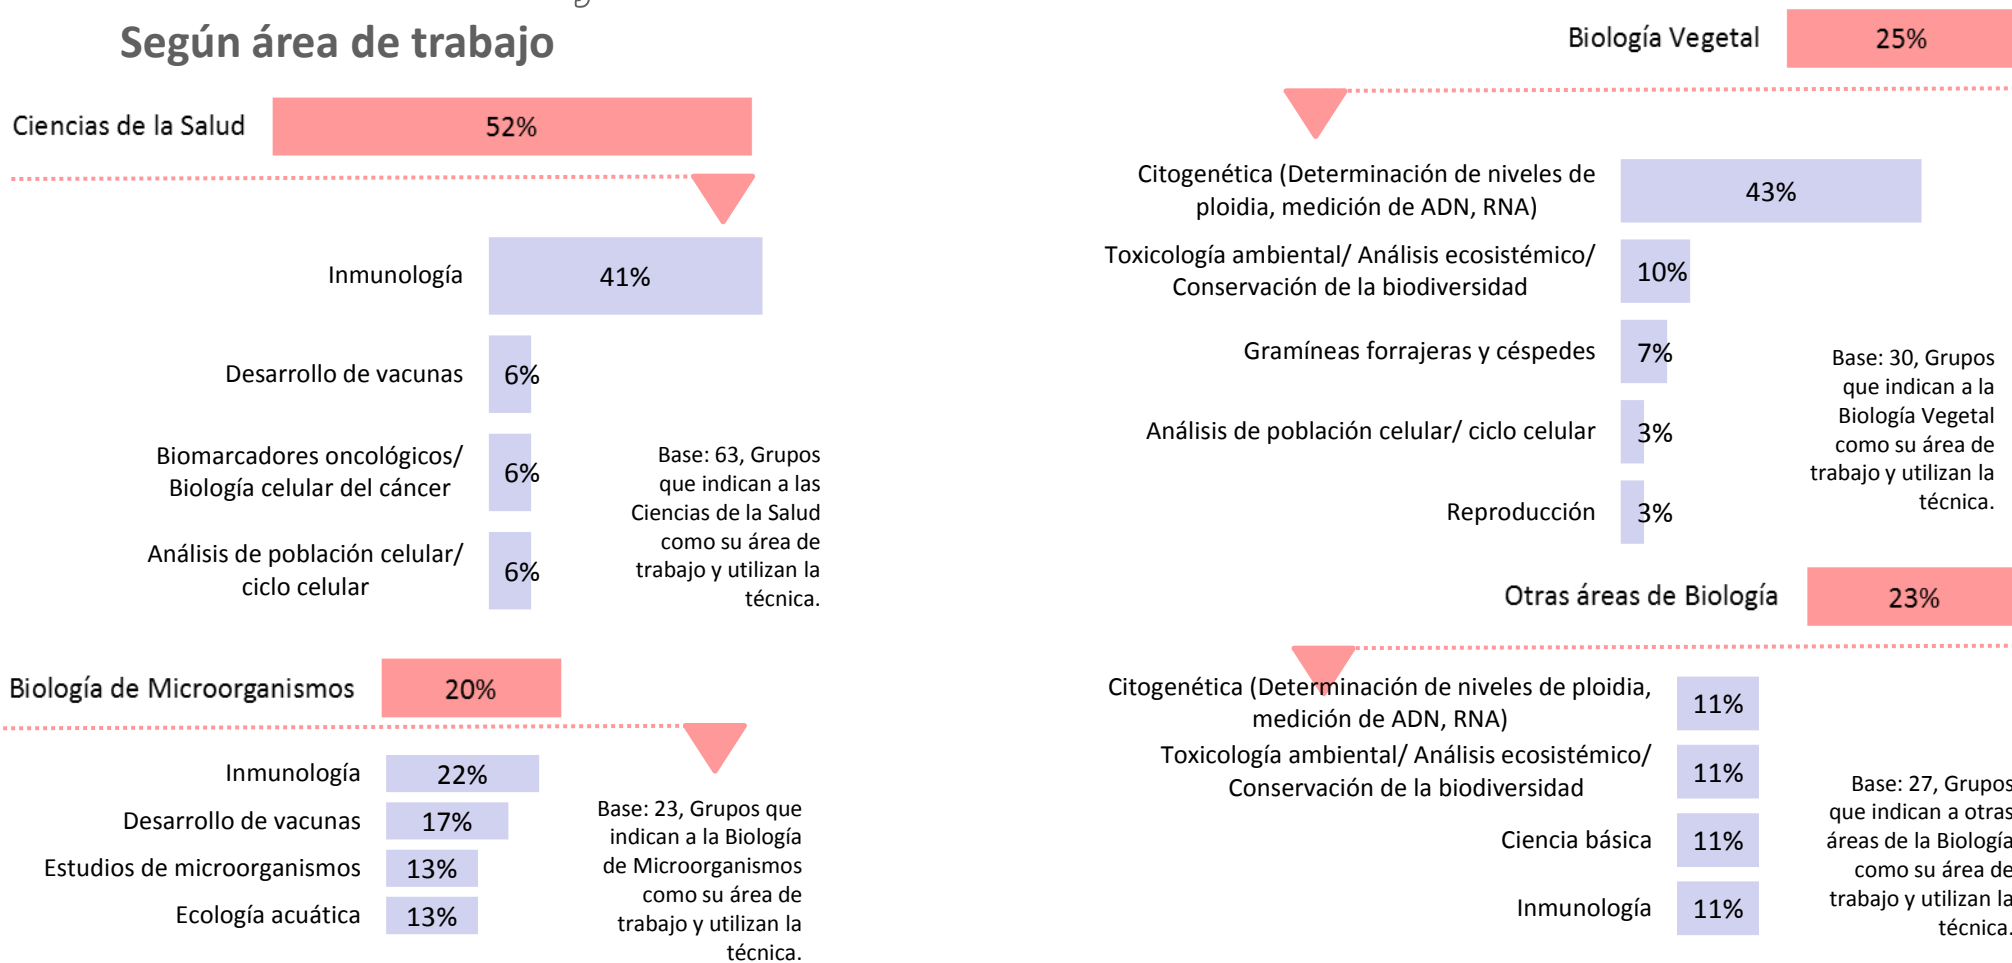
Según área de trabajo

Ciencias de la Salud 52%

Inmunología 41%

Desarrollo de vacunas 6%

Biomarcadores oncológicos/ Biología celular del cáncer 6%

Análisis de población celular/ ciclo celular 6%

Base: 63, Grupos que indican a las Ciencias de la Salud como su área de trabajo y utilizan la técnica.

Biología de Microorganismos 20%

Inmunología 22%

Desarrollo de vacunas 17%

Estudios de microorganismos 13%

Ecología acuática 13%

Base: 23, Grupos que indican a la Biología de Microorganismos como su área de trabajo y utilizan la técnica.

Biología Vegetal 25%

Citogenética (Determinación de niveles de ploidia, medición de ADN, RNA) 43%

Toxicología ambiental/ Análisis ecosistémico/ Conservación de la biodiversidad 10%

Gramíneas forrajeras y céspedes 7%

Análisis de población celular/ ciclo celular 3%

Reproducción 3%

Base: 30, Grupos que indican a la Biología Vegetal como su área de trabajo y utilizan la técnica.

Otras áreas de Biología 23%

Citogenética (Determinación de niveles de ploidia, medición de ADN, RNA) 11%

Toxicología ambiental/ Análisis ecosistémico/ Conservación de la biodiversidad 11%

Ciencia básica 11%

Inmunología 11%

Base: 27, Grupos que indican a otras áreas de la Biología como su área de trabajo y utilizan la técnica.